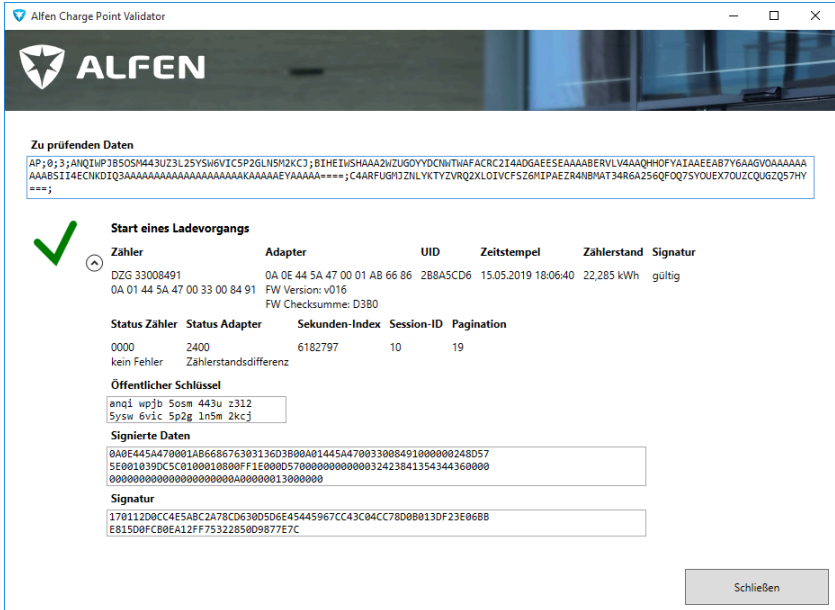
Alfen Charge Point Validator

ALFEN

Zu prüfenden Daten

AP;0;3;ANQIWPJB5OSM443UZ3L25YSW6VIC5P2GLN5M2KCJ;BIHEIWSHAAA2WZUGOYYDCNWTWAFACRC2I4ADGAEESEAAAABERVLV4AAQHHOFYAIAAEEAB7Y6AAGVOAAAAAAAABSII4ECNKDIQ3AAAAAAAAAAAAAAAAAAAAAKAAAAAEYAAAAA====;C4ARFUGMJZNLYKTYZVRQ2XLOIVCFSZ6MIPAEZR4NBMAT34R6A256QFOQ7SYOUEX7OUZCQUGZQ57HY===;

Start eines Ladevorgangs

| Zähler | Adapter | UID | Zeitstempel | Zählerstand | Signatur |
|---|---|---|---|---|---|
| DZG 33008491 0A 01 44 5A 47 00 33 00 84 91 | 0A 0E 44 5A 47 00 01 AB 66 86 FW Version: v016 FW Checksumme: D3B0 | 2B8A5CD6 | 15.05.2019 18:06:40 | 22,285 kWh | gültig |

| Status Zähler | Status Adapter | Sekunden-Index | Session-ID | Pagination |
|---|---|---|---|---|
| 0000 kein Fehler | 2400 Zählerstandsdifferenz | 6182797 | 10 | 19 |

Öffentlicher Schlüssel

anqi wpjb 5osm 443u z312 5ysw 6vic 5p2g 1n5m 2kcj

Signierte Daten

0A0E445A470001AB668676303136D3B00A01445A4700330084910000000248D57 5E001039DC5C0100010800FF1E000D570000000000003242384135434436000000000000000000000000A00000013000000

Signatur

170112D0CC4E5ABC2A78CD630D5D6E45445967CC43C04CC78D0B013DF23E06BB E815D0FCB0EA12FF75322850D9877E7C

Schließen